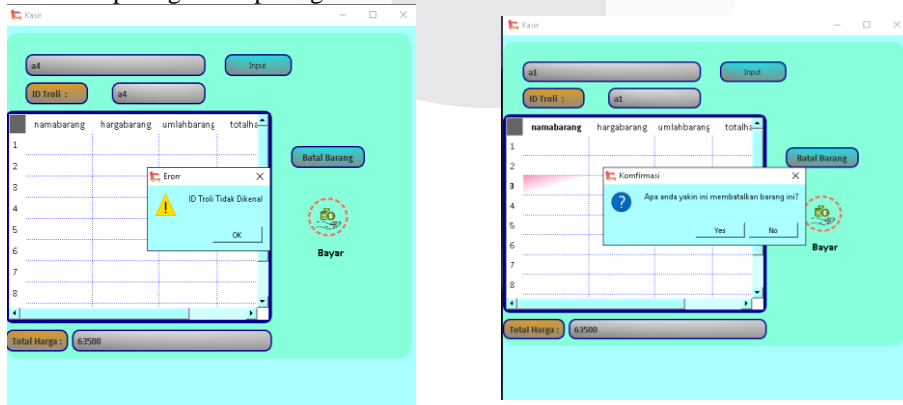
Kasir

a4

Input

ID Troli :

a4

| | namabarang | hargabarang | umlahbarang | totalha |
|---|---|---|---|---|
| 1 | | | | |
| 2 | | | | |
| 3 | | | | |
| 4 | | | | |
| 5 | | | | |
| 6 | | | | |
| 7 | | | | |
| 8 | | | | |

Batal Barang

Erorr

ID Troli Tidak Dikenal

OK

Bayar

Total Harga :

63500

Kasir

a1

Input

ID Troli :

a1

| | namabarang | hargabarang | umlahbarang | totalha |
|---|---|---|---|---|
| 1 | | | | |
| 2 | | | | |
| 3 | | | | |
| 4 | | | | |
| 5 | | | | |
| 6 | | | | |
| 7 | | | | |
| 8 | | | | |

Batal Barang

Komfirmasi

Apa anda yakin ini membatalkan barang ini?

Yes

No

Bayar

Total Harga :

63500